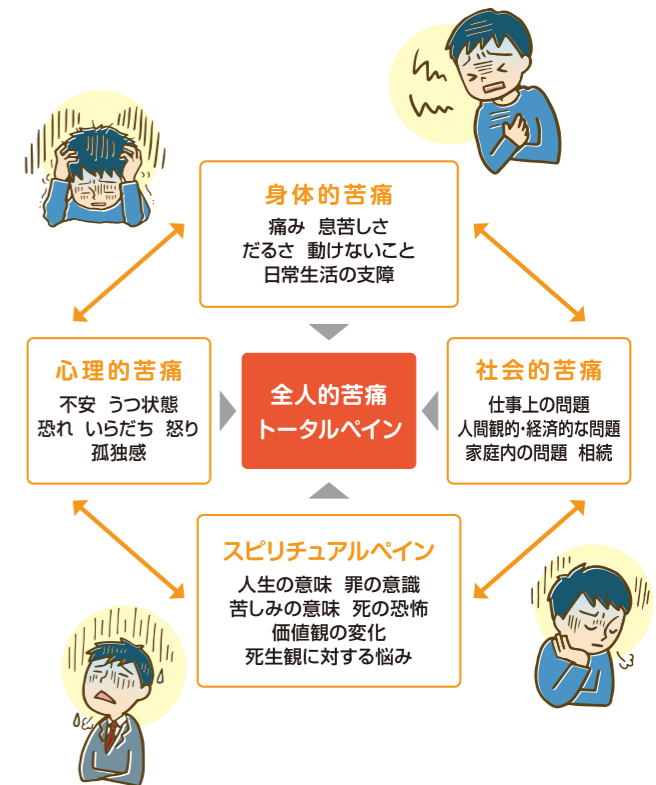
身体的苦痛
痛み 息苦しさ
だるさ 動けないこと
日常生活の支障

心理的苦痛
不安 うつ状態
恐れ いらだち 怒り
孤独感

全人的苦痛
トータルペイン

社会的苦痛
仕事上の問題
人間観的・経済的な問題
家庭内の問題 相続

スピリチュアルペイン
人生の意味 罪の意識
苦しみの意味 死の恐怖
価値観の変化
死生観に対する悩み